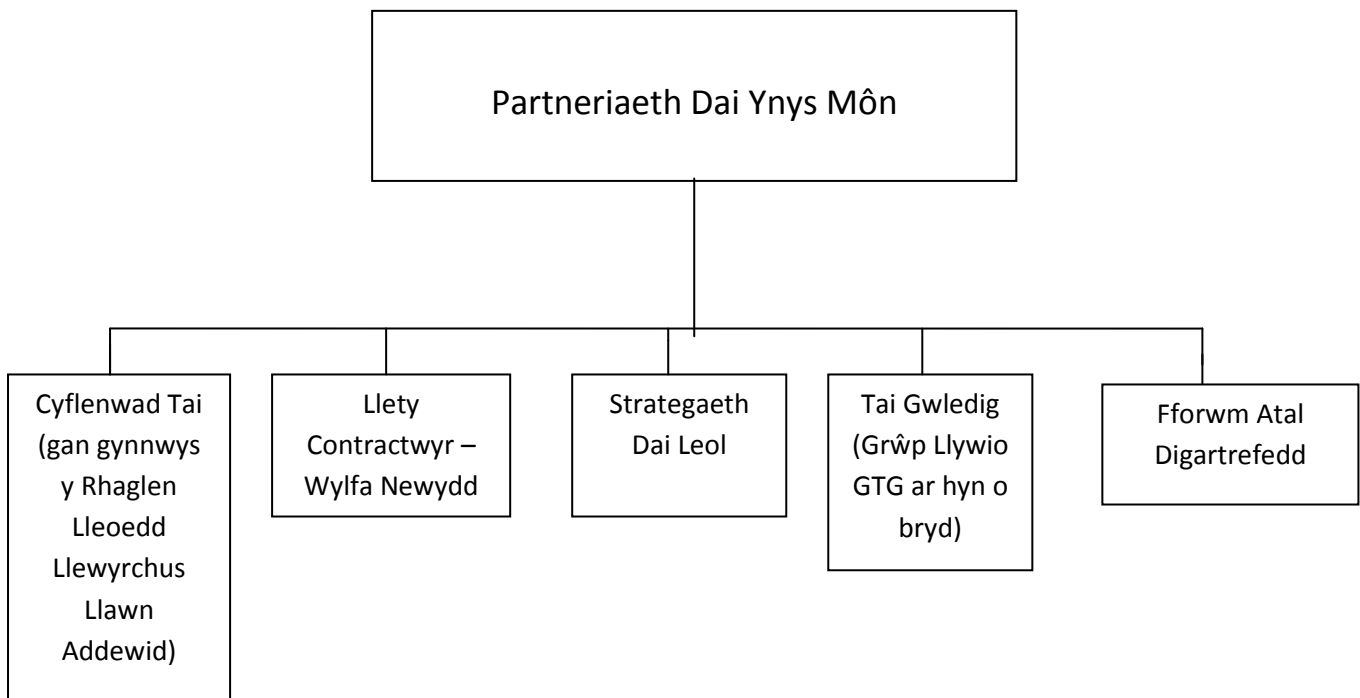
Partneriaeth Dai Ynys Môn

Cyflenwad Tai (gan gynnwys y Rhaglen Lleoedd Llewyrchus Llawn Addewid)

Llety Contractwyr – Wylfa Newydd

Strategaeth Dai Leol

Tai Gwledig (Grŵp Llywio GTG ar hyn o bryd)

Fforwm Atal Digartrefedd